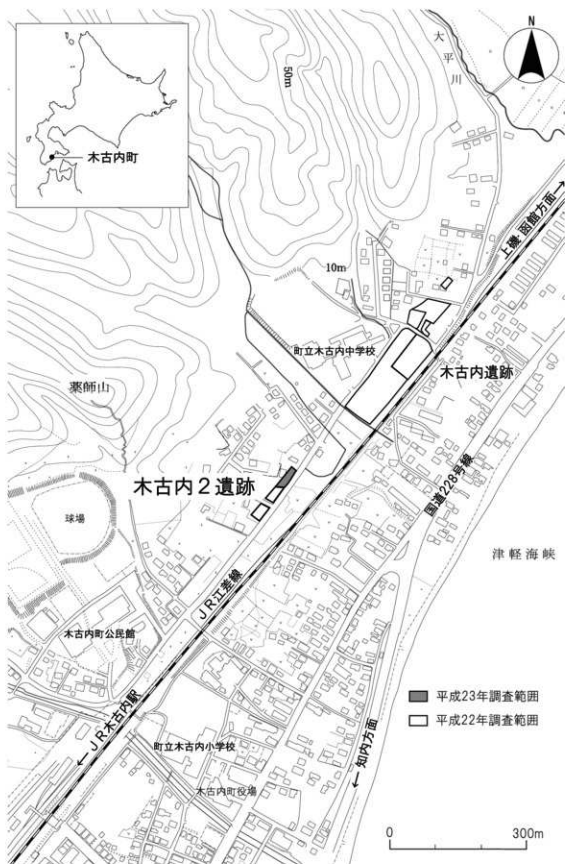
木古内町

N

大平川

50m

上磯 函館方面→

10m

町立木古内中学校

木古内遺跡

薬師山

木古内２遺跡

球場

国道228号線

津軽海峡

ＪＲ江差線

木古内町公民館

←ＪＲ木古内駅

平成23年調査範囲
平成22年調査範囲

←知内方面

町立木古内小学校

木古内町役場

0

300m